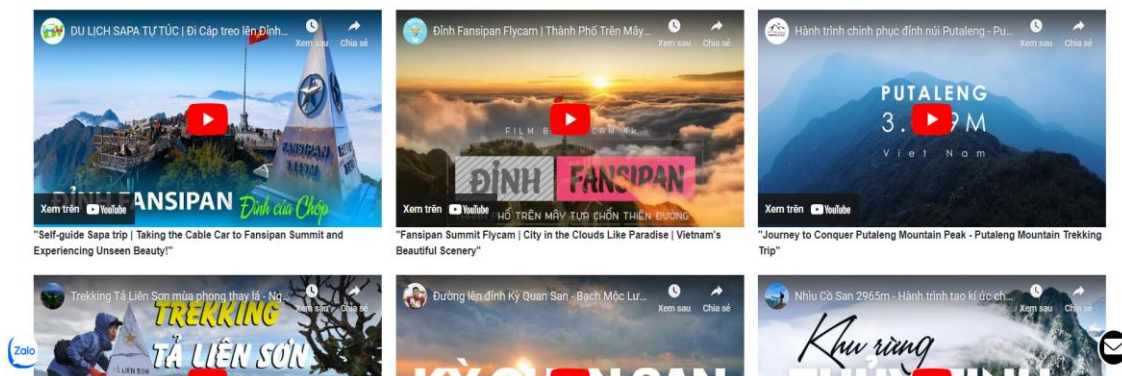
DU LỊCH SAPA TỰ TÚC | Đi Cáp treo lên Đỉnh...
Xem sau
Chia sẻ
ĐỈNH FANSIPAN Đỉnh của Chóp
Xem trên YouTube
"Self-guide Sapa trip | Taking the Cable Car to Fansipan Summit and Experiencing Unseen Beauty!"

Đỉnh Fansipan Flycam | Thành Phố Trên Mây...
Xem sau
Chia sẻ
FILM B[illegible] Vk
ĐỈNH FANSIPAN
HỒ TRÊN MÂY TỰA CHỐN THIÊN ĐƯỜNG
Xem trên YouTube
"Fansipan Summit Flycam | City in the Clouds Like Paradise | Vietnam's Beautiful Scenery"

Hành trình chinh phục đỉnh núi Putaleng - Pu...
Xem sau
Chia sẻ
PUTALENG
3.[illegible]9M
Viet Nam
Xem trên YouTube
"Journey to Conquer Putaleng Mountain Peak - Putaleng Mountain Trekking Trip"

Trekking Tả Liên Sơn mùa phong thay lá - Ng...
Xem sau
Chia sẻ
TREKKING TẢ LIÊN SƠN

Đường lên đỉnh Kỳ Quan San - Bạch Mộc Lư...
Xem sau
Chia sẻ

Nhìu Cồ San 2965m - Hành trình tạo kí ức ch...
Xem sau
Chia sẻ
Khu rừng

Zalo